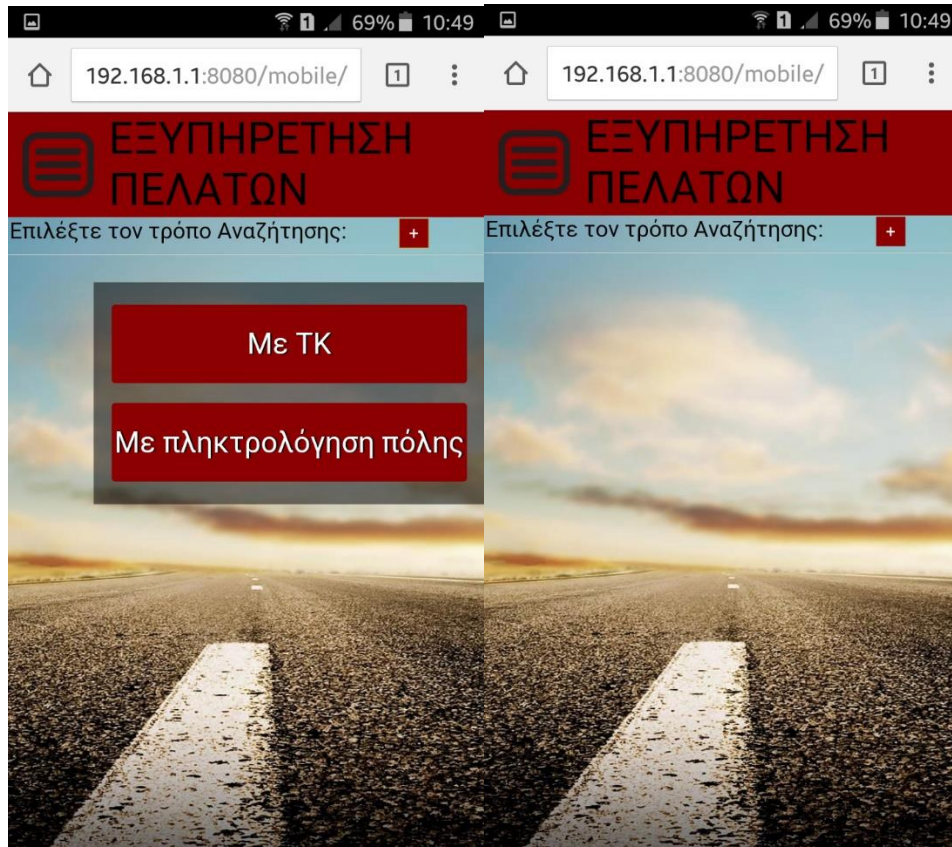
1 69% 10:49

192.168.1.1:8080/mobile/

1

ΕΞΥΠΗΡΕΤΗΣΗ ΠΕΛΑΤΩΝ

Επιλέξτε τον τρόπο Αναζήτησης:

+

Με ΤΚ

Με πληκτρολόγηση πόλης

1 69% 10:49

192.168.1.1:8080/mobile/

1

ΕΞΥΠΗΡΕΤΗΣΗ ΠΕΛΑΤΩΝ

Επιλέξτε τον τρόπο Αναζήτησης:

+